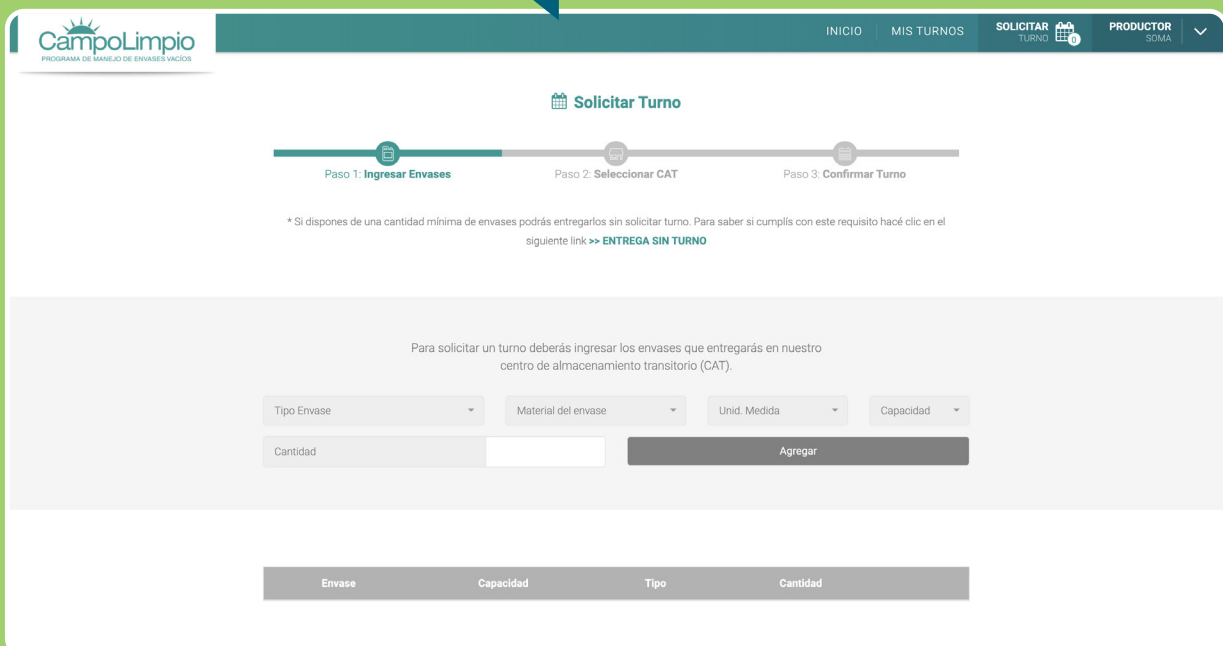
CampoLimpio
PROGRAMA DE MANEJO DE ENVASES VACÍOS

INICIO MIS TURNOS SOLICITAR TURNO 0 PRODUCTOR SOMA

Solicitar Turno

Paso 1: Ingresar Envases Paso 2: Seleccionar CAT Paso 3: Confirmar Turno

* Si dispones de una cantidad mínima de envases podrás entregarlos sin solicitar turno. Para saber si cumplís con este requisito hacé clic en el siguiente link >> ENTREGA SIN TURNO

Para solicitar un turno deberás ingresar los envases que entregarás en nuestro centro de almacenamiento transitorio (CAT).

Tipo Envase
Material del envase
Unid. Medida
Capacidad
Cantidad
Agregar

| Envase | Capacidad | Tipo | Cantidad |
|---|---|---|---|